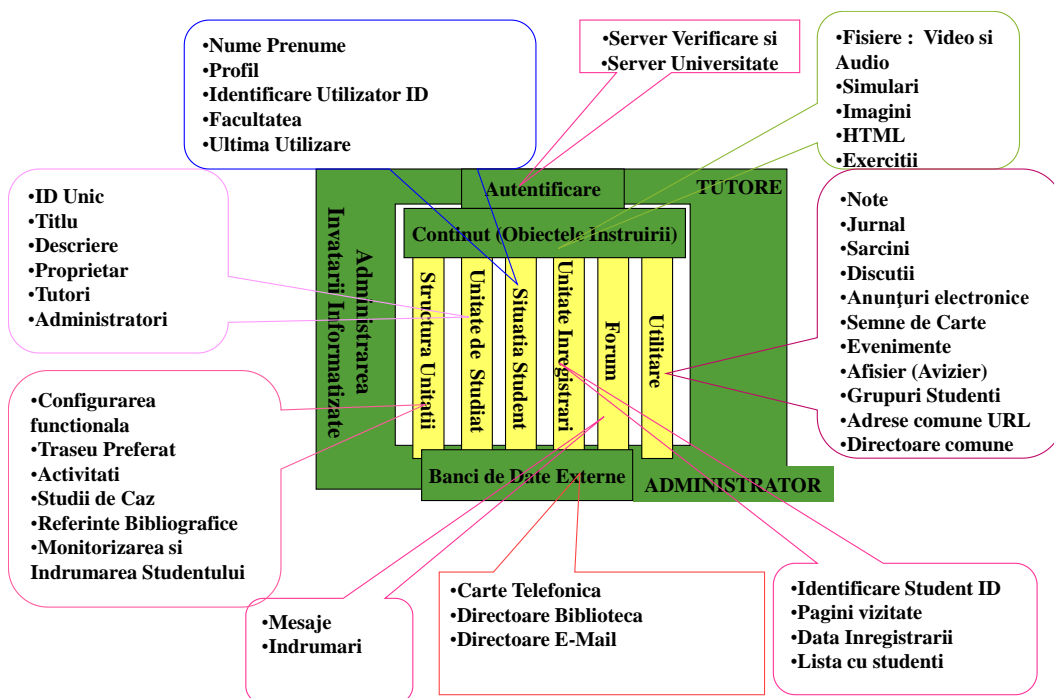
•Nume Prenume
•Profil
•Identificare Utilizator ID
•Facultatea
•Ultima Utilizare

•Server Verificare si
•Server Universitate

•Fisiere : Video si Audio
•Simulari
•Imagini
•HTML
•Exercitii

•ID Unic
•Titlu
•Descriere
•Proprietar
•Tutori
•Administratori

Autentificare

TUTORE

Continut (Obiectele Instruirii)

Administrarea Invatarii Informatizate

Structura Unitatii

Unitate de Studiat

Situatia Student

Unitate Inregistrari

Forum

Utilitare

Banci de Date Externe

ADMINISTRATOR

•Note
•Jurnal
•Sarcini
•Discutii
•Anunțuri electronice
•Semne de Carte
•Evenimente
•Afisier (Avizier)
•Grupuri Studenti
•Adrese comune URL
•Directoare comune

•Configurarea functionala
•Traseu Preferat
•Activitati
•Studii de Caz
•Referinte Bibliografice
•Monitorizarea si Indrumarea Studentului

•Mesaje
•Indrumari

•Carte Telefonica
•Directoare Biblioteca
•Directoare E-Mail

•Identificare Student ID
•Pagini vizitate
•Data Inregistrarii
•Lista cu studenti